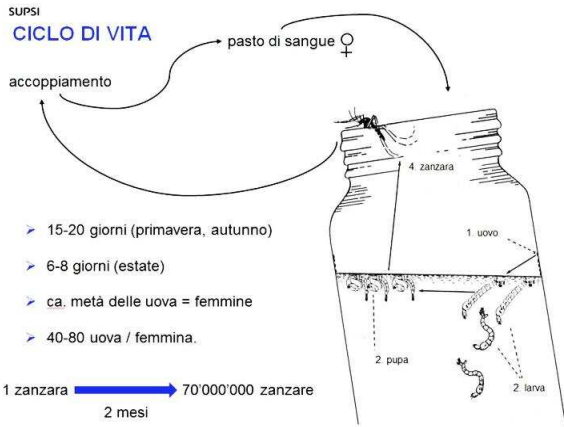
SUPSI

CICLO DI VITA

pasto di sangue ♀

accoppiamento

4. zanzara

1. uovo

2. pupa

2. larva

15-20 giorni (primavera, autunno)

6-8 giorni (estate)

ca. metà delle uova = femmine

40-80 uova / femmina.

1 zanzara → 70'000'000 zanzare

2 mesi